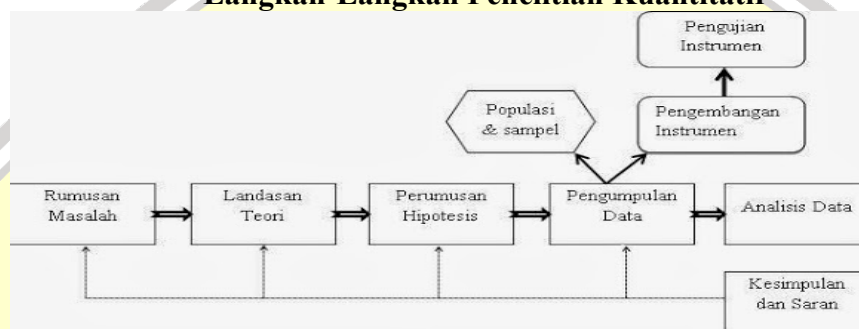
Langkah-Langkah Penelitian Kuantitatif

Pengujian Instrumen

Populasi & sampel

Pengembangan Instrumen

Rumusan Masalah

Landasan Teori

Perumusan Hipotesis

Pengumpulan Data

Analisis Data

Kesimpulan dan Saran